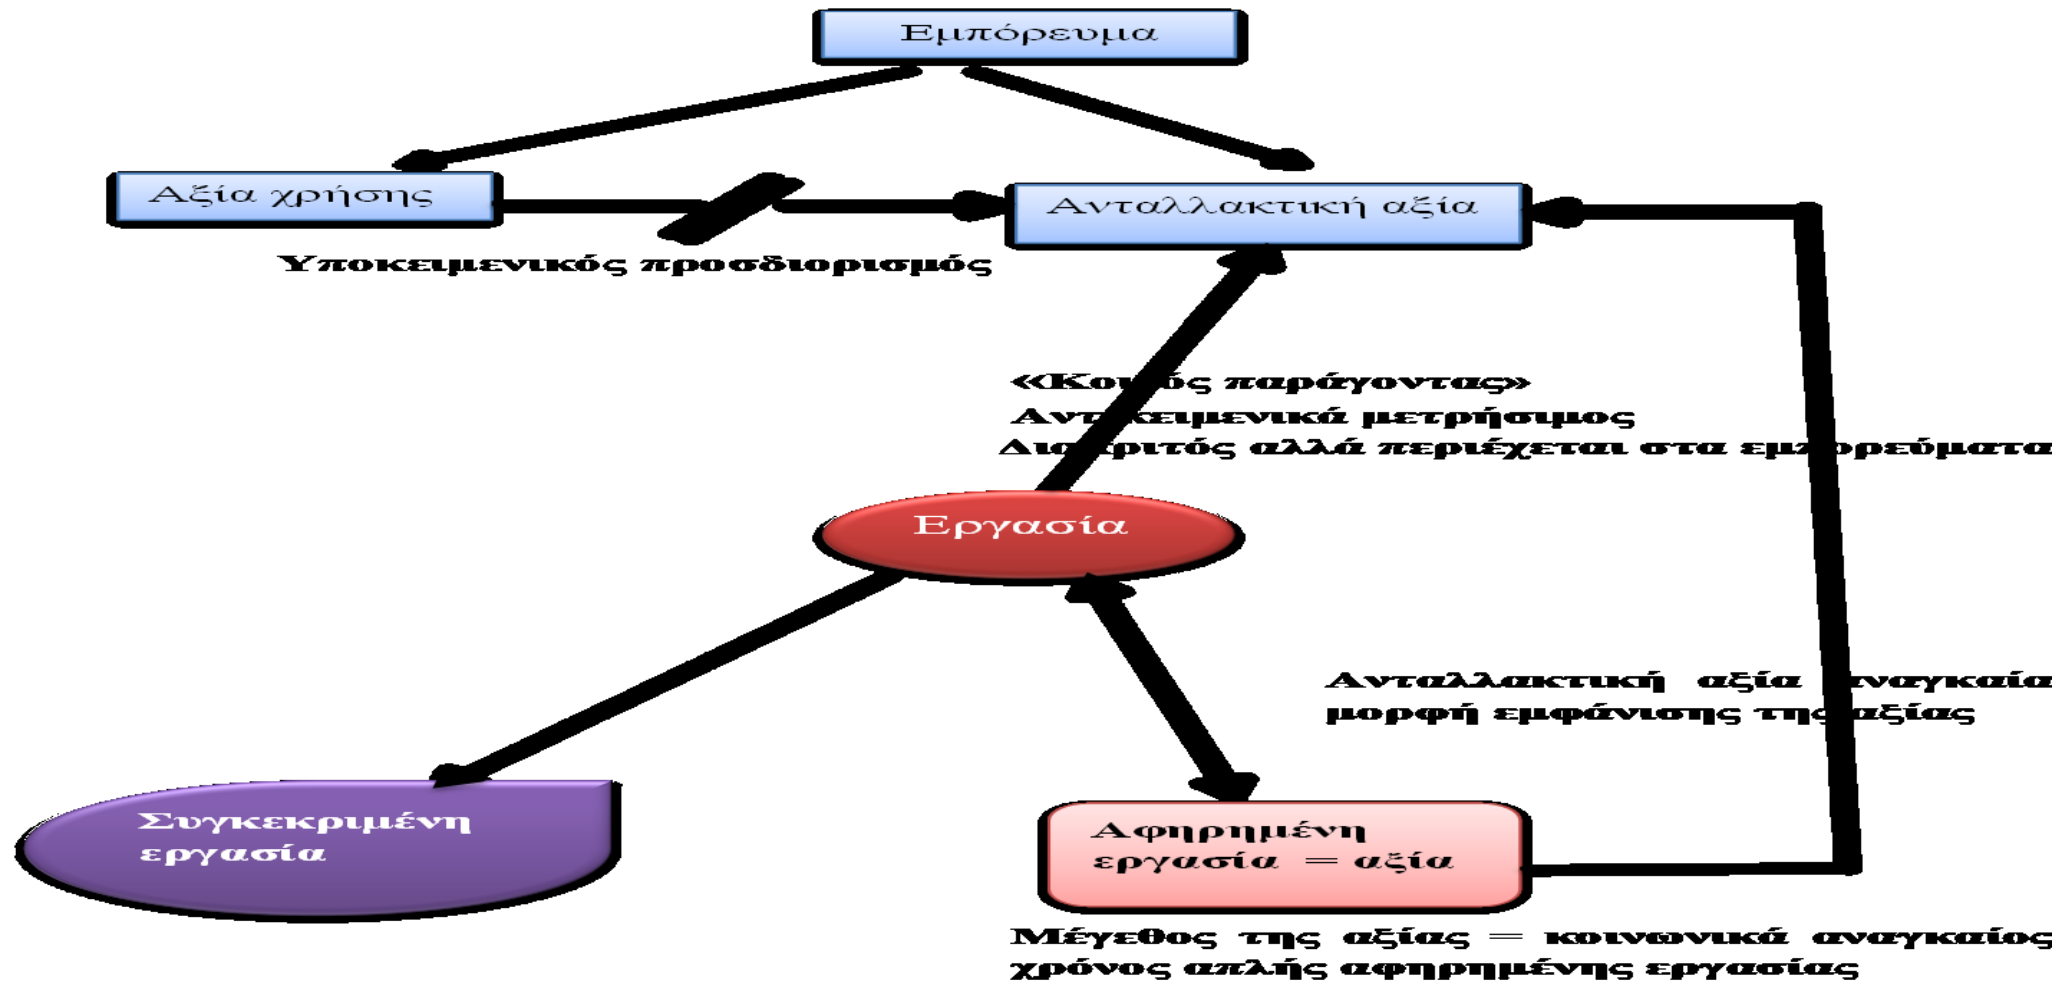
Εμπόρευμα

Αξία χρήσης

Ανταλλακτική αξία

Υποκειμενικός προσδιορισμός

«Κοι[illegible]ός παράγοντας»
Αντ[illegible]κειμενικά μετρήσιμος
Δια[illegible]ριτός αλλά περιέχεται στα εμ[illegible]ορεύματα

Εργασία

Ανταλλακτική αξία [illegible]ναγκαία μορφή εμφάνισης της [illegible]αξίας

Συγκεκριμένη εργασία

Αφηρημένη εργασία = αξία

Μέγεθος της αξίας = κοινωνικά αναγκαίος χρόνος απλής αφηρημένης εργασίας